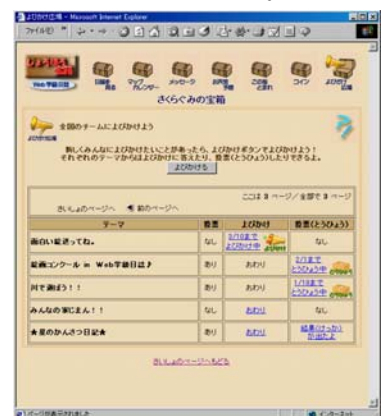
よびかけ広場 - Microsoft Internet Explorer
ファイル(F)

Web学習日記

さくらぐみの宝箱

全国のチームによびかけよう

新しくみんなによびかけたいことがあったら、よびかけボタンでよびかけよう！
それぞれのテーマからはよびかけに答えたり、投票(とうひょう)したりできるよ。

よびかける

ここは 1 ページ／全部で 1 ページ

さいしょのページへ　前のページへ

| テーマ | 投票 | よびかけ | 投票(とうひょう) |
|---|---|---|---|
| 面白い絵送ってね。 | なし | 3/10まで よびかけ中 | なし |
| 絵画コンクール in Web学習日記♪ | あり | おわり | 2/1まで とうひょう中 |
| 川で遊ぼう！！ | あり | おわり | 1/10まで とうひょう中 |
| みんなの家にまん！！ | なし | おわり | なし |
| ★夏のかんさつ日記★ | あり | おわり | 結果(けっか)かくにん |

さいしょのページへもどる

ページが表示されました　インターネット